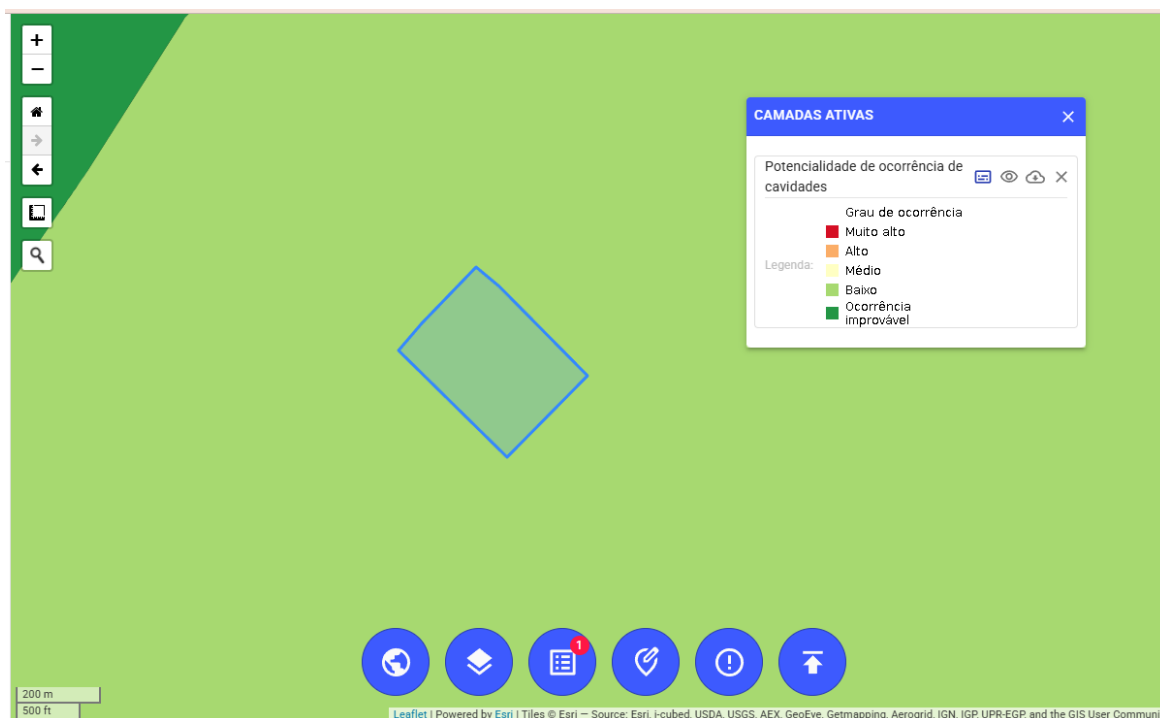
+
−

CAMADAS ATIVAS

Potencialidade de ocorrência de cavidades

Legenda:

Grau de ocorrência
Muito alto
Alto
Médio
Baixo
Ocorrência improvável

1

200 m
500 ft

Leaflet | Powered by Esri | Tiles © Esri — Source: Esri, i-cubed, USDA, USGS, AEX, GeoEye, Getmapping, Aerogrid, IGN, IGP, UPR-EGP, and the GIS User Communi